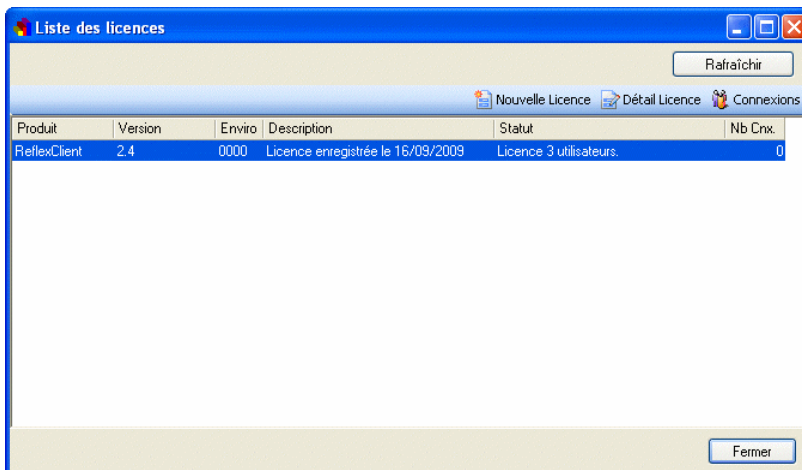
Liste des licences

Rafraîchir

Nouvelle Licence Détail Licence Connexions

| Produit | Version | Enviro | Description | Statut | Nb Cnx. |
|---|---|---|---|---|---|
| ReflexClient | 2.4 | 0000 | Licence enregistrée le 16/09/2009 | Licence 3 utilisateurs. | 0 |

Fermer